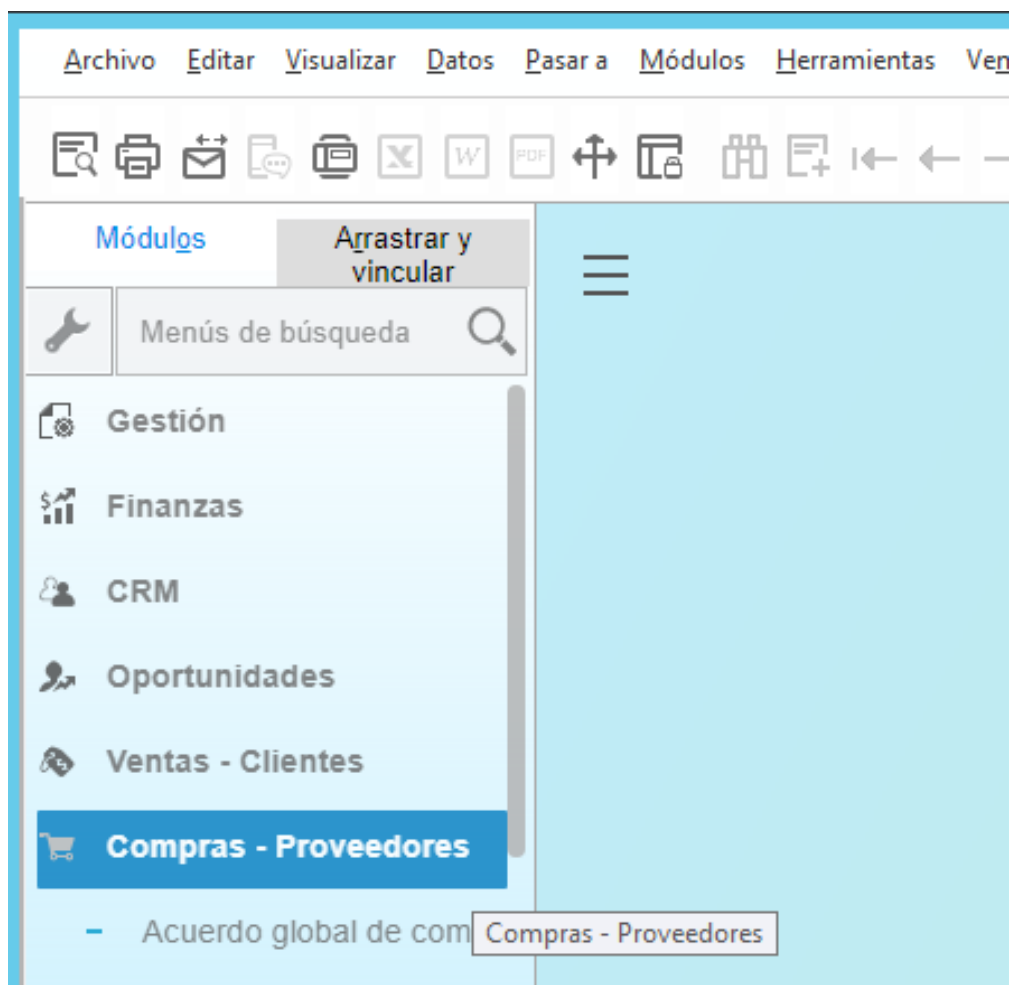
Archivo Editar Visualizar Datos Pasar a Módulos Herramientas Ven

Módulos

Arrastrar y vincular

Menús de búsqueda

Gestión

Finanzas

CRM

Oportunidades

Ventas - Clientes

Compras - Proveedores

Acuerdo global de com

Compras - Proveedores